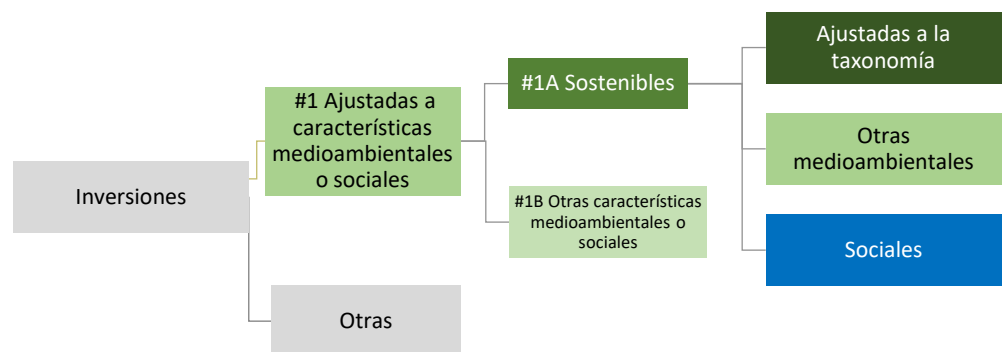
Inversiones

#1 Ajustadas a características medioambientales o sociales

#1A Sostenibles

Ajustadas a la taxonomía

Otras medioambientales

Sociales

#1B Otras características medioambientales o sociales

Otras